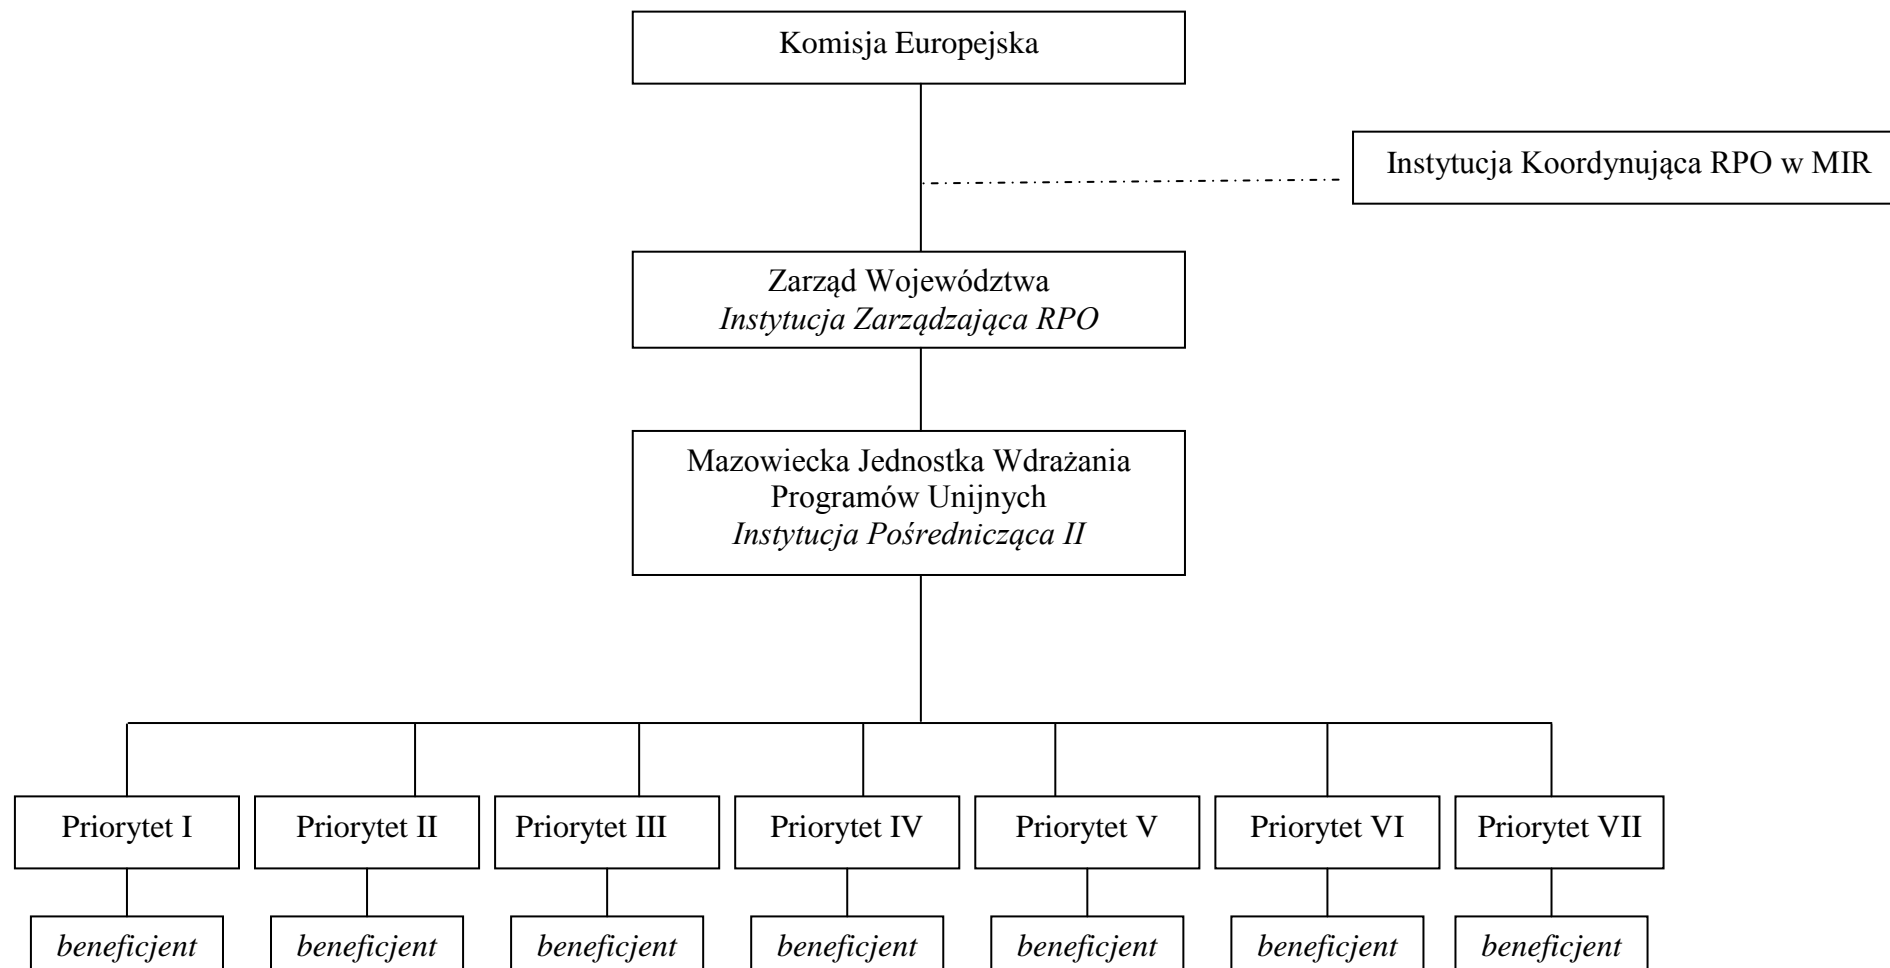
Komisja Europejska

Instytucja Koordynująca RPO w MIR

Zarząd Województwa
*Instytucja Zarządzająca RPO*

Mazowiecka Jednostka Wdrażania Programów Unijnych
*Instytucja Pośrednicząca II*

Priorytet I

*beneficjent*

Priorytet II

*beneficjent*

Priorytet III

*beneficjent*

Priorytet IV

*beneficjent*

Priorytet V

*beneficjent*

Priorytet VI

*beneficjent*

Priorytet VII

*beneficjent*